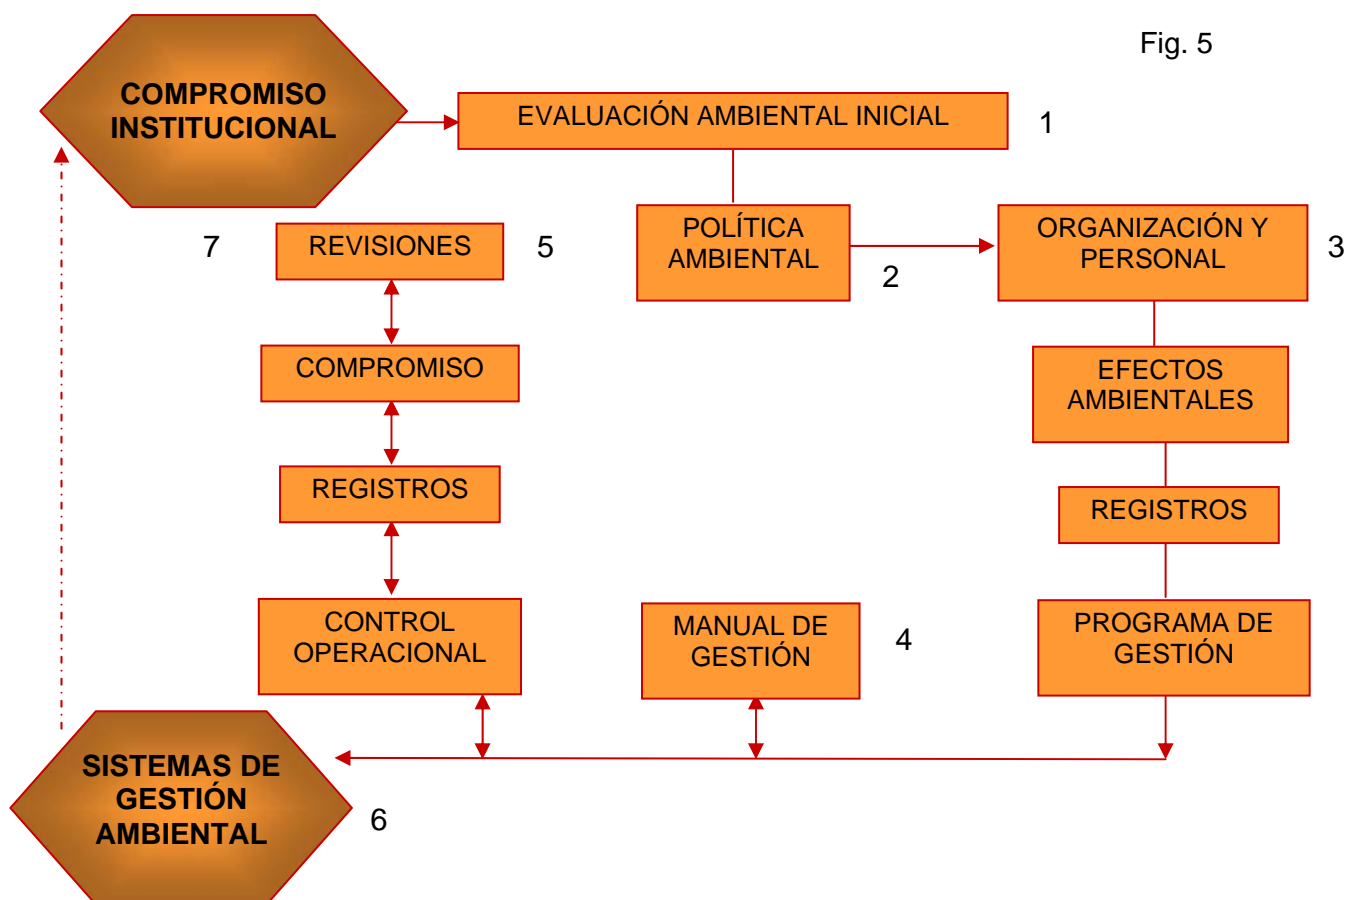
Fig. 5

COMPROMISO INSTITUCIONAL

EVALUACIÓN AMBIENTAL INICIAL

1

7

REVISIONES

5

POLÍTICA AMBIENTAL

2

ORGANIZACIÓN Y PERSONAL

3

COMPROMISO

EFECTOS AMBIENTALES

REGISTROS

REGISTROS

CONTROL OPERACIONAL

MANUAL DE GESTIÓN

4

PROGRAMA DE GESTIÓN

SISTEMAS DE GESTIÓN AMBIENTAL

6